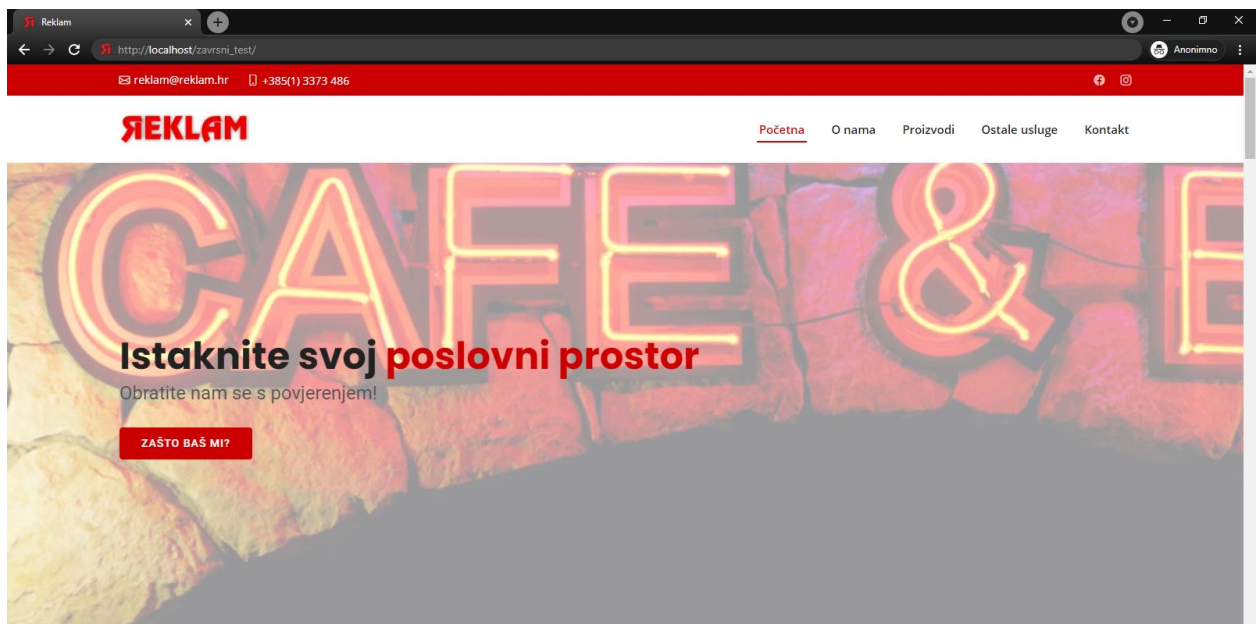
Reklam

http://localhost/zavrsni_test/

Anonimno

reklam@reklam.hr +385(1) 3373 486

ЯEKLAM

Početna O nama Proizvodi Ostale usluge Kontakt

CAFE & E

Istaknite svoj poslovni prostor

Obratite nam se s povjerenjem!

ZAŠTO BAŠ MI?